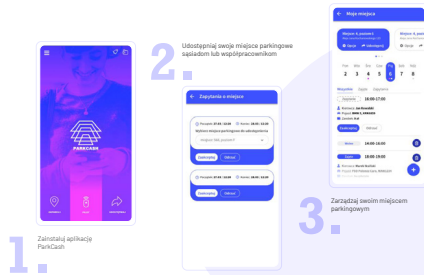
PARKCASH

1.

Zainstaluj aplikację ParkCash

2.

Udostępniaj swoje miejsce parkingowe sąsiadom lub współpracownikom

Zapytania o miejsce

Zaakceptuj

Odrzuć

Zaakceptuj

Odrzuć

Moje miejsca

Miejsce A, poziom 1

Miejsce A, poziom 2

2 3 4 5 6 7 8

16:00-17:00

14:00-16:00

15:00-19:00

3.

Zarządzaj swoim miejscem parkingowym